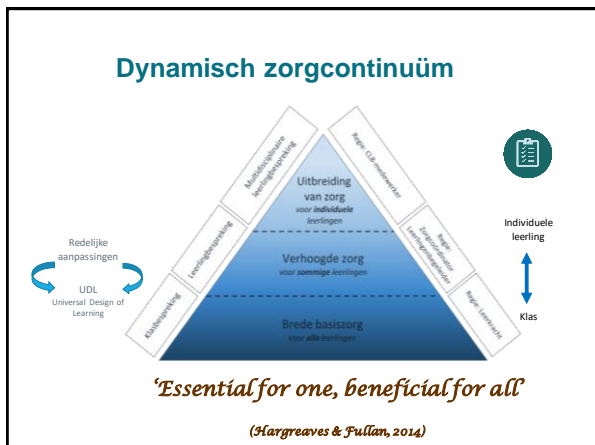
Dynamisch zorgcontinuüm

Klasbespreking

Leerlingbespreking

Multidisciplinaire leerlingbespreking

Regie: CLB-medewerker

Regie: Zorgcoördinator Leerlingbegeleider

Regie: Leerkracht

Uitbreiding van zorg
voor individuele leerlingen

Verhoogde zorg
voor sommige leerlingen

Brede basiszorg
voor alle leerlingen

Redelijke aanpassingen

UDL
Universal Design of Learning

Individuele leerling

Klas

'Essential for one, beneficial for all'

(Hargreaves & Fullan, 2014)